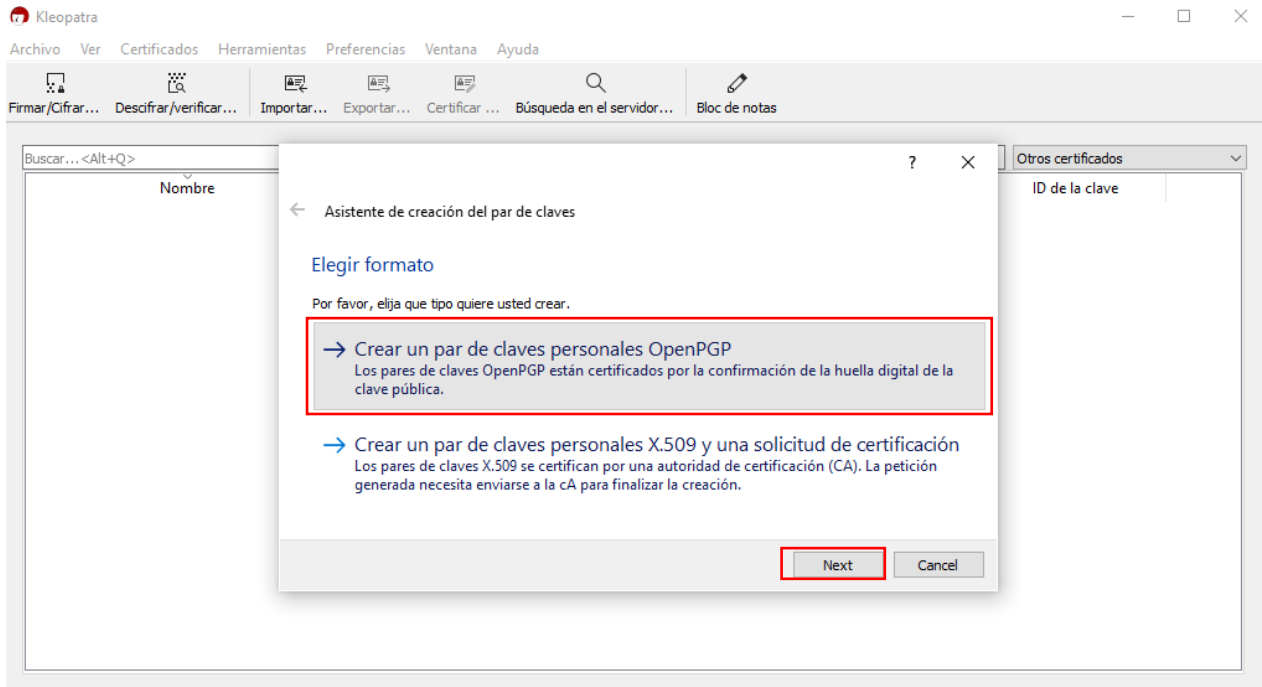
Kleopatra

Archivo Ver Certificados Herramientas Preferencias Ventana Ayuda

Firmar/Cifrar... Descifrar/verificar... Importar... Exportar... Certificar ... Búsqueda en el servidor... Bloc de notas

Buscar...<Alt+Q>

Otros certificados

Nombre

ID de la clave

?

Asistente de creación del par de claves

Elegir formato

Por favor, elija que tipo quiere usted crear.

→ Crear un par de claves personales OpenPGP
Los pares de claves OpenPGP están certificados por la confirmación de la huella digital de la clave pública.

→ Crear un par de claves personales X.509 y una solicitud de certificación
Los pares de claves X.509 se certifican por una autoridad de certificación (CA). La petición generada necesita enviarse a la cA para finalizar la creación.

Next

Cancel